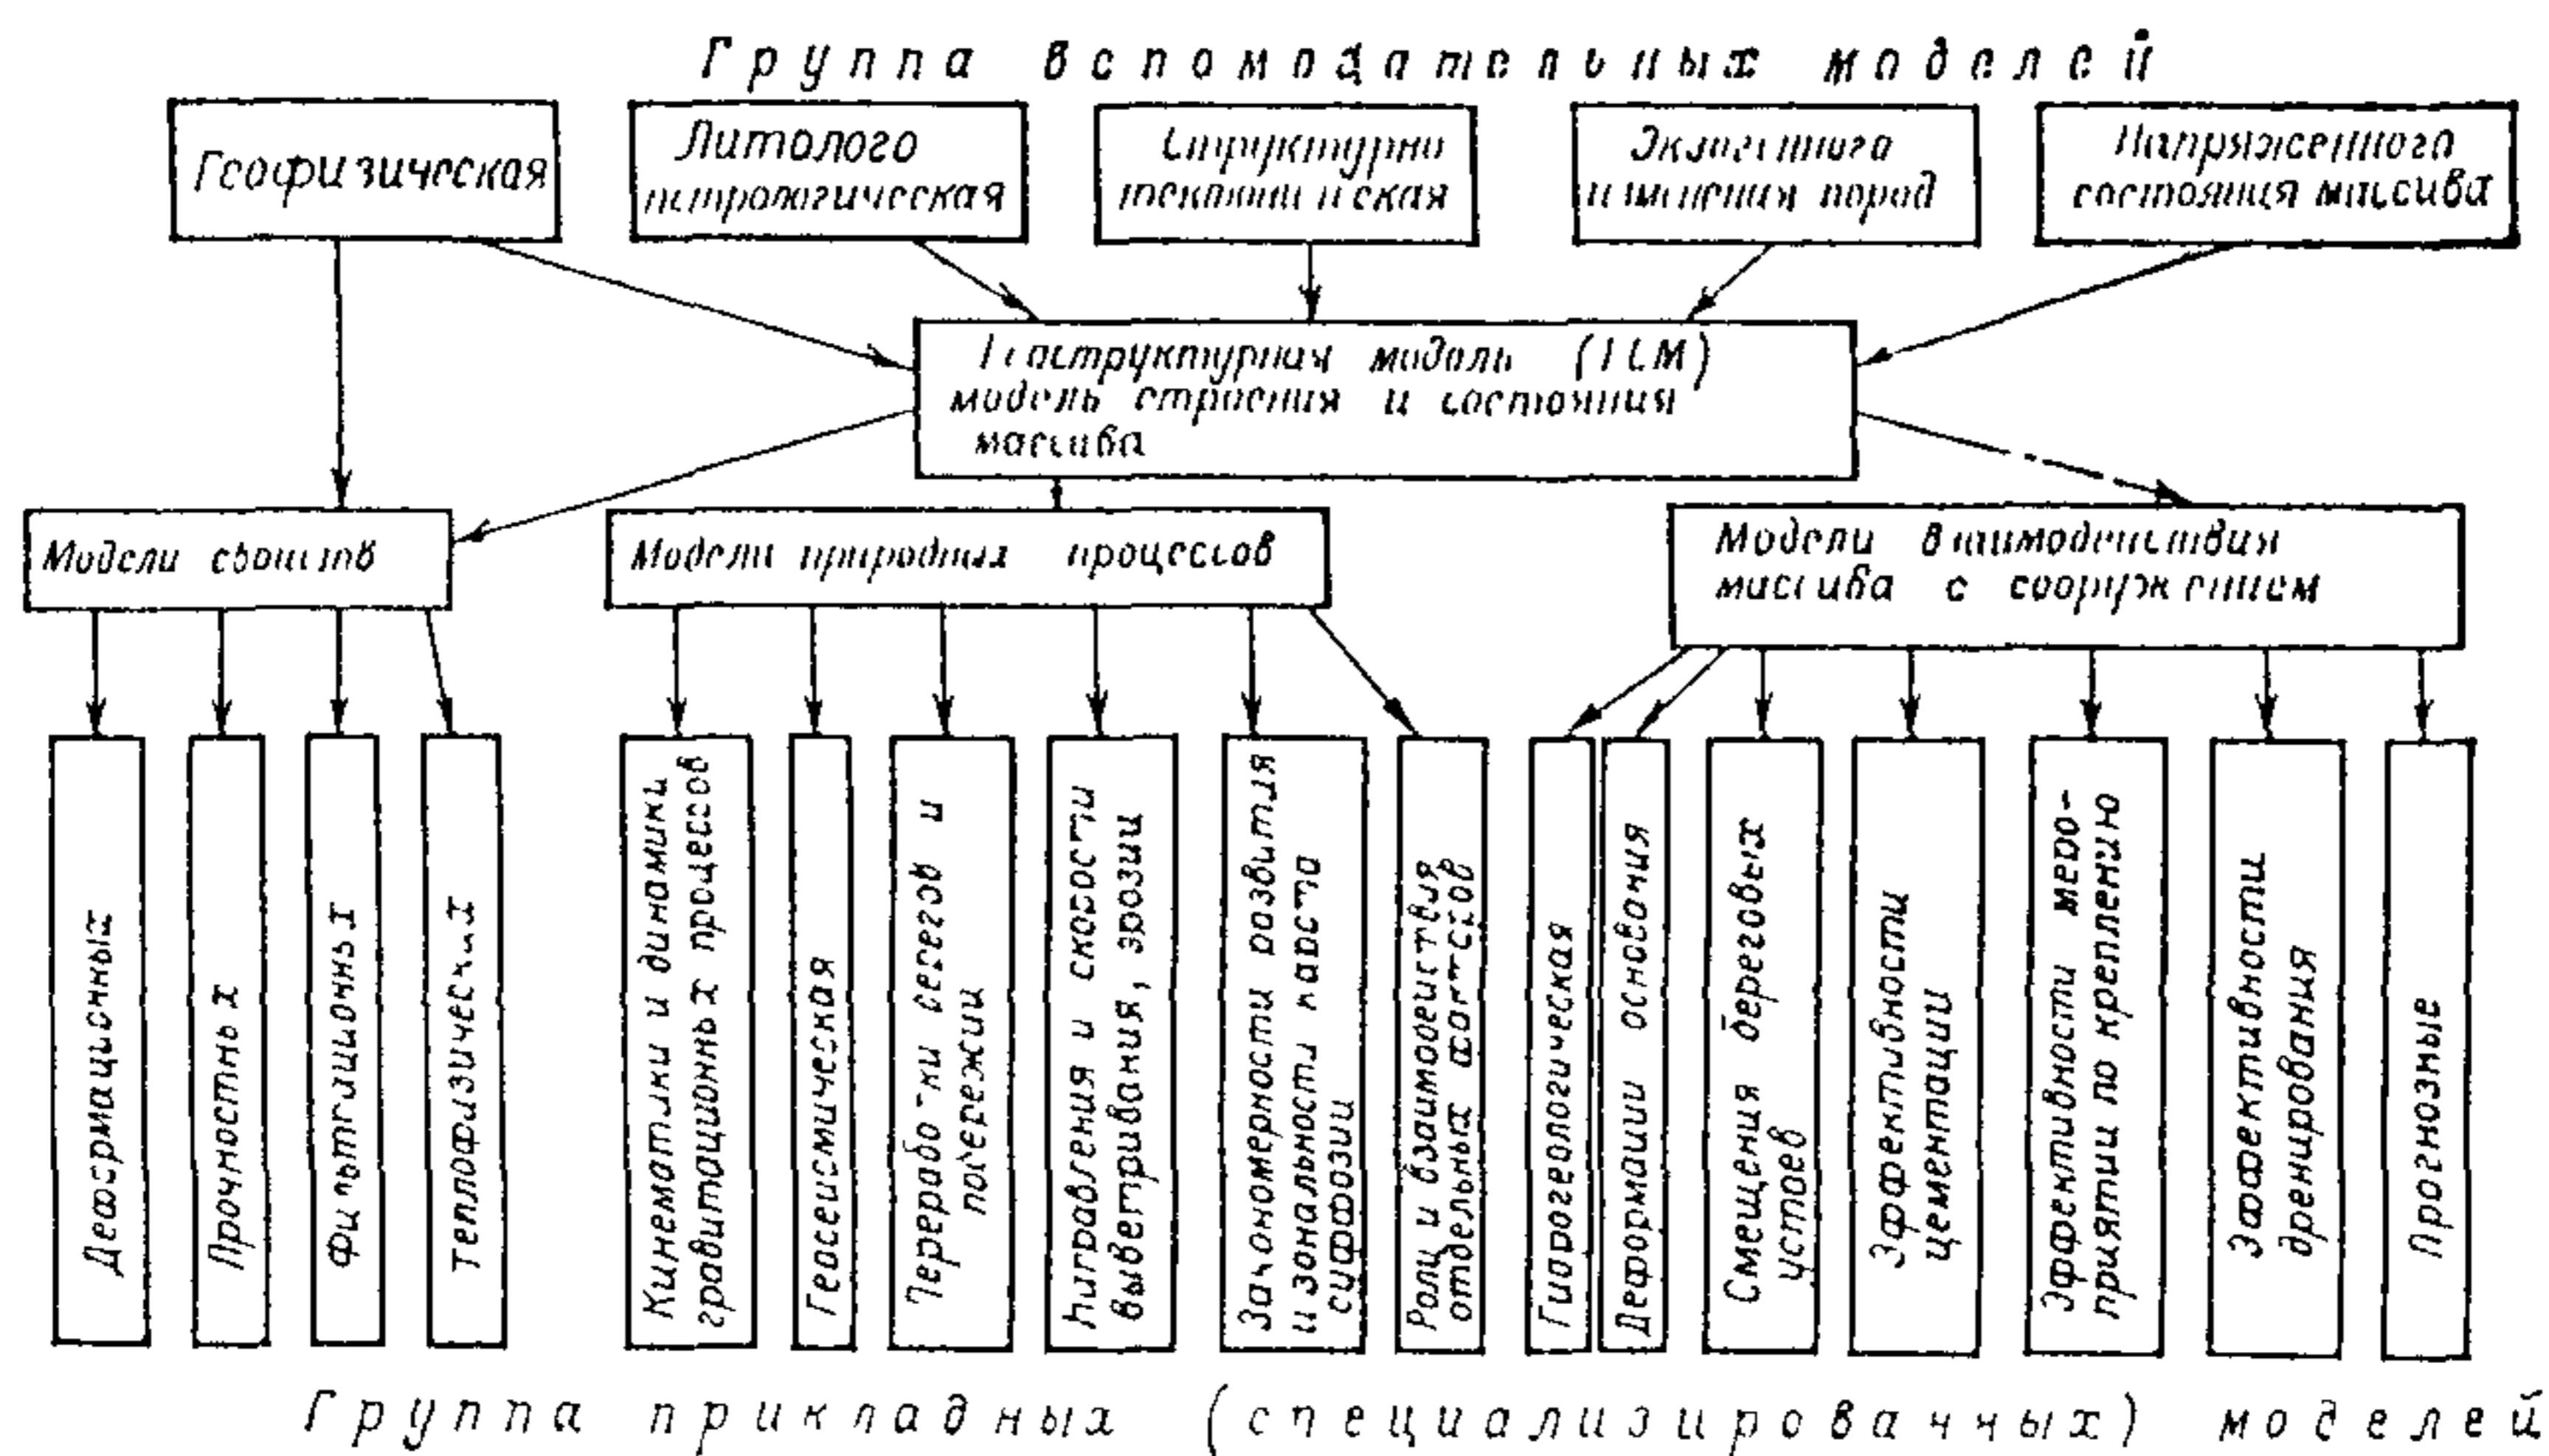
Группа вспомогательных моделей

Геофизическая

Литолого петрологическая

Структурно тектоническая

Экзогенного изменения пород

Напряженного состояния массива

Геоструктурная модель (ГСМ) модель строения и состояния массива

Модели свойств

Модели природных процессов

Модели взаимодействия массива с сооружением

Деформационных

Прочностных

Фильтрационных

Теплофизических

Кинематики и динамики гравитационных процессов

Геосейсмическая

Переработки берегов и побережий

Направления и скорости выветривания, эрозии

Закономерности развития и зональности карста суффозии

Роли и взаимодействия отдельных факторов

Гидрогеологическая

Деформации основания

Смещения береговых устоев

Эффективности цементации

Эффективности мероприятий по креплению

Эффективности дренирования

Прогнозные

Группа прикладных (специализированных) моделей